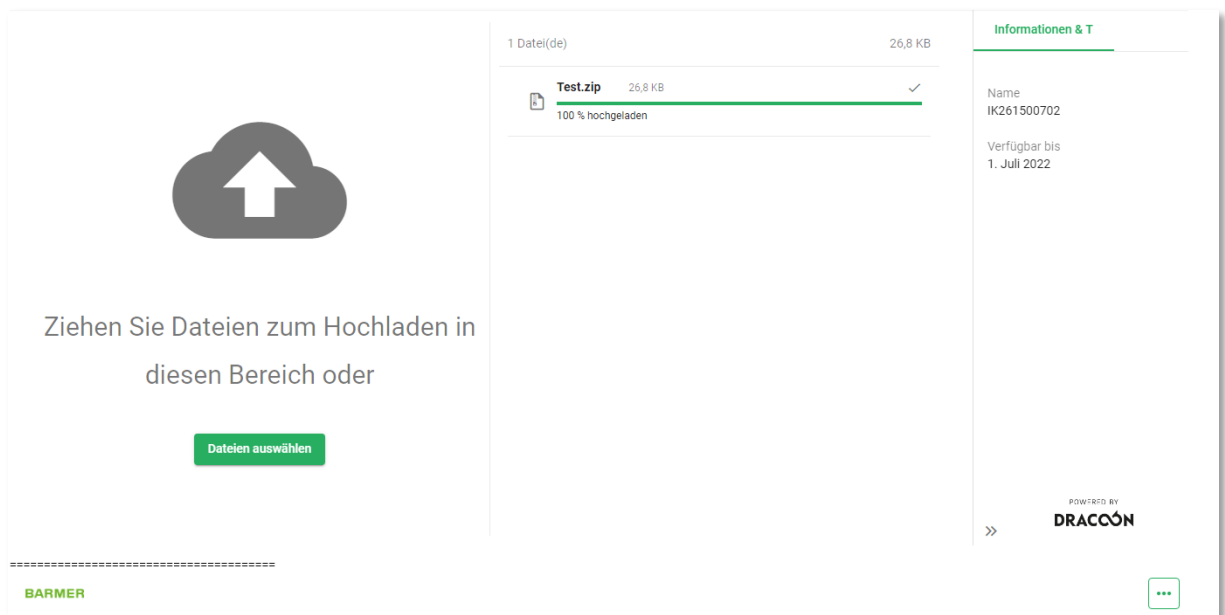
Ziehen Sie Dateien zum Hochladen in diesen Bereich oder

Dateien auswählen

1 Datei(de) 26,8 KB

Test.zip 26,8 KB

100 % hochgeladen

Informationen & T

Name
IK261500702

Verfügbar bis
1. Juli 2022

»

POWERED BY
DRACOON

=====================================

BARMER

•••